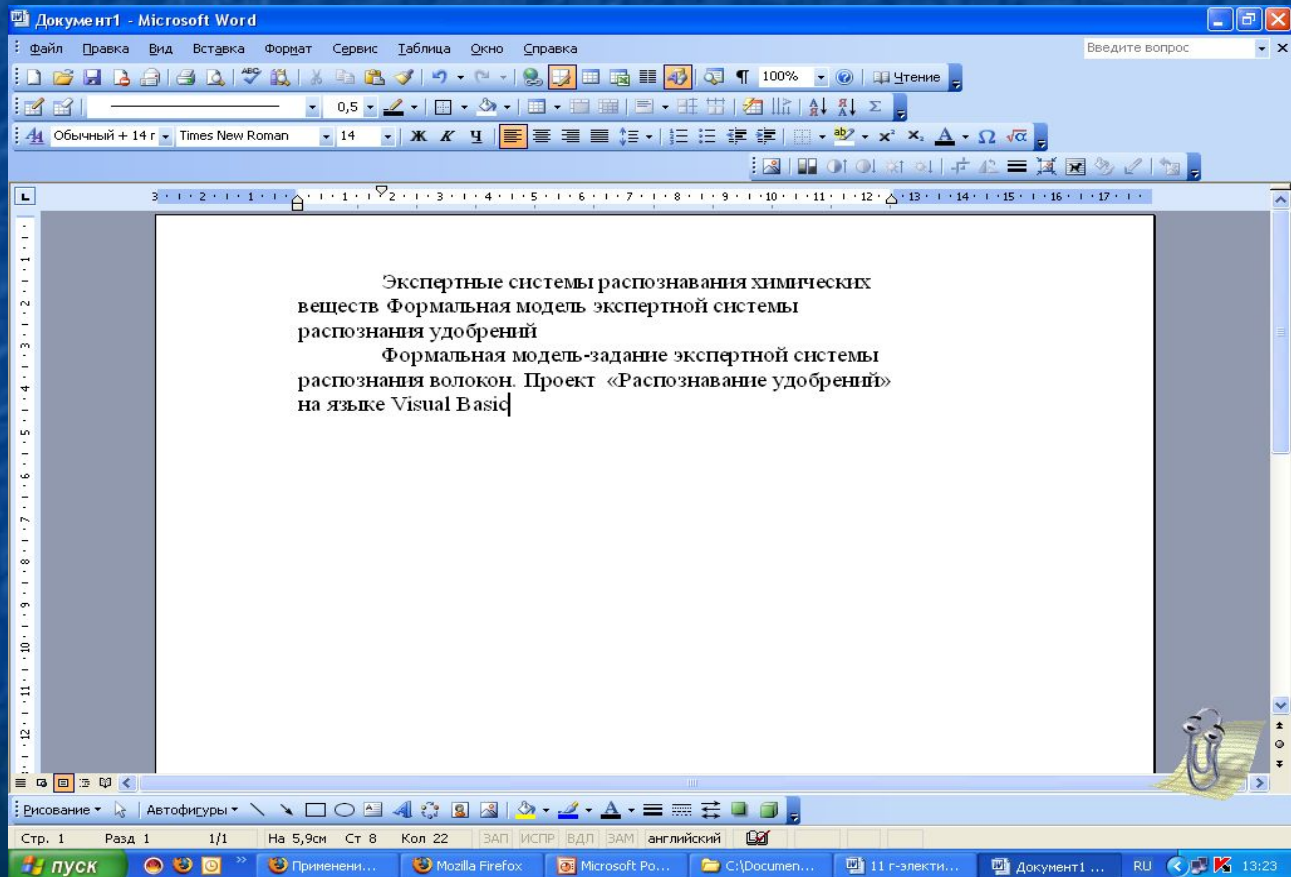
Документ1 - Microsoft Word

Файл Правка Вид Вставка Формат Сервис Таблица Окно Справка

Введите вопрос

100% Чтение

0,5

Обычный + 14 г Times New Roman 14 Ж К Ч

Экспертные системы распознавания химических веществ Формальная модель экспертной системы распознания удобрений

Формальная модель-задание экспертной системы распознания волокон. Проект «Распознавание удобрений» на языке Visual Basic

Рисование Автофигуры

Стр. 1 Разд 1 1/1 На 5,9см Ст 8 Кол 22 ЗАП ИСПР ВДЛ ЗАМ английский

пуск Применени... Mozilla Firefox Microsoft Po... C:\Documen... 11 г-электи... Документ1 ... RU 13:23